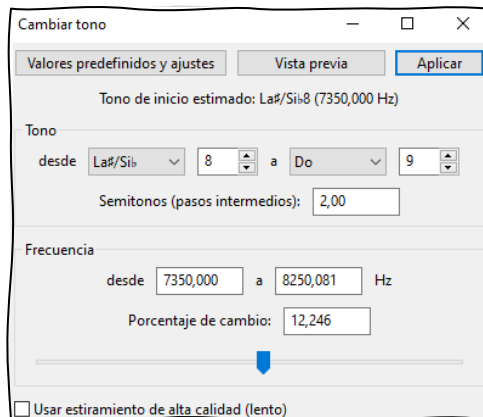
Cambiar tono

Valores predefinidos y ajustes | Vista previa | Aplicar

Tono de inicio estimado: La♯/Si♭8 (7350,000 Hz)

Tono

desde La♯/Si♭ 8 a Do 9

Semitonos (pasos intermedios): 2,00

Frecuencia

desde 7350,000 a 8250,081 Hz

Porcentaje de cambio: 12,246

Usar estiramiento de alta calidad (lento)